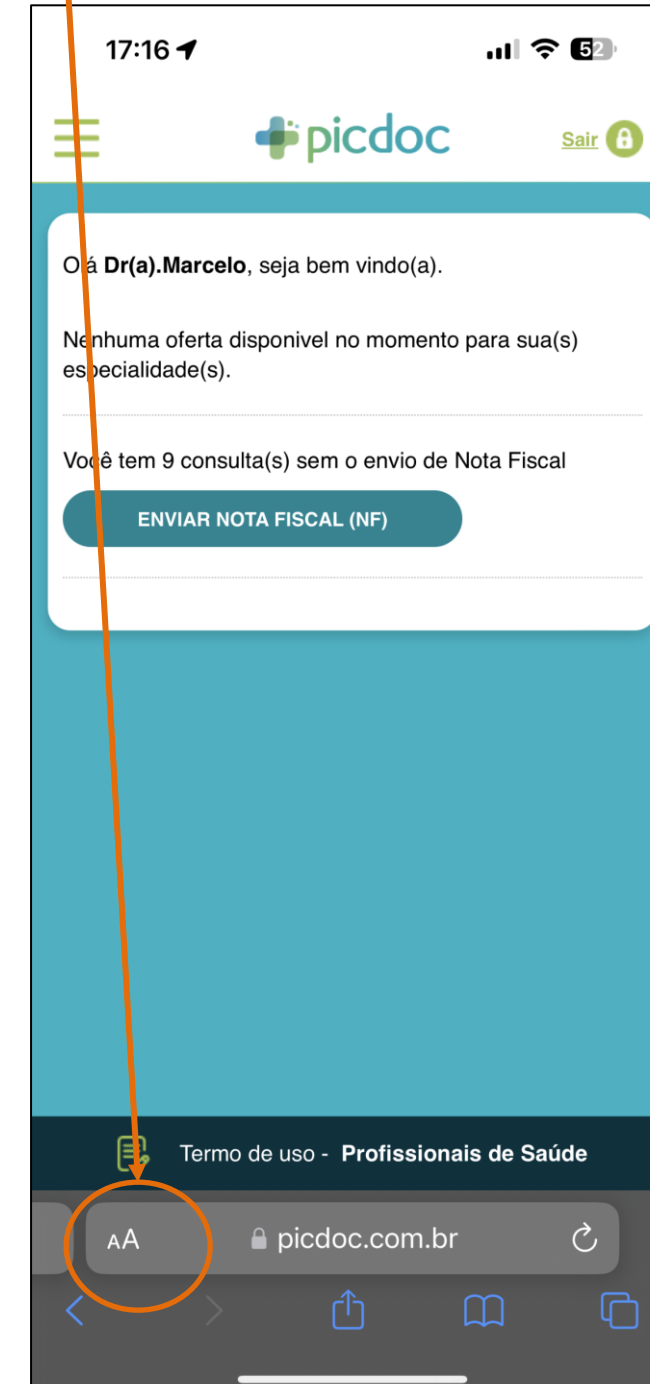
17:16

52

picdoc

Sair

Olá **Dr(a).Marcelo**, seja bem vindo(a).

Nenhuma oferta disponivel no momento para sua(s) especialidade(s).

Você tem 9 consulta(s) sem o envio de Nota Fiscal

ENVIAR NOTA FISCAL (NF)

Termo de uso - **Profissionais de Saúde**

AA picdoc.com.br